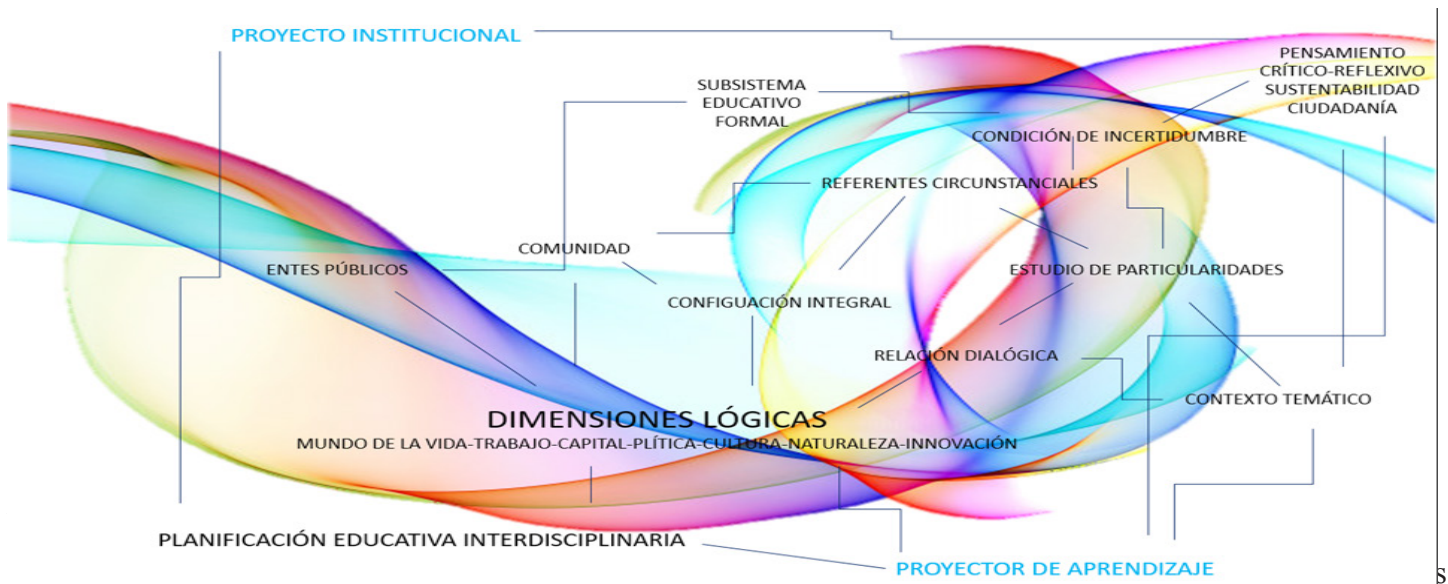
PROYECTO INSTITUCIONAL

PENSAMIENTO CRÍTICO-REFLEXIVO SUSTENTABILIDAD CIUDADANÍA

SUBSISTEMA EDUCATIVO FORMAL

CONDICIÓN DE INCERTIDUMBRE

REFERENTES CIRCUNSTANCIALES

COMUNIDAD

ENTES PÚBLICOS

ESTUDIO DE PARTICULARIDADES

CONFIGUACIÓN INTEGRAL

RELACIÓN DIALÓGICA

CONTEXTO TEMÁTICO

DIMENSIONES LÓGICAS

MUNDO DE LA VIDA-TRABAJO-CAPITAL-PLÍTICA-CULTURA-NATURALEZA-INNOVACIÓN

PLANIFICACIÓN EDUCATIVA INTERDISCIPLINARIA

PROYECTOR DE APRENDIZAJE

S